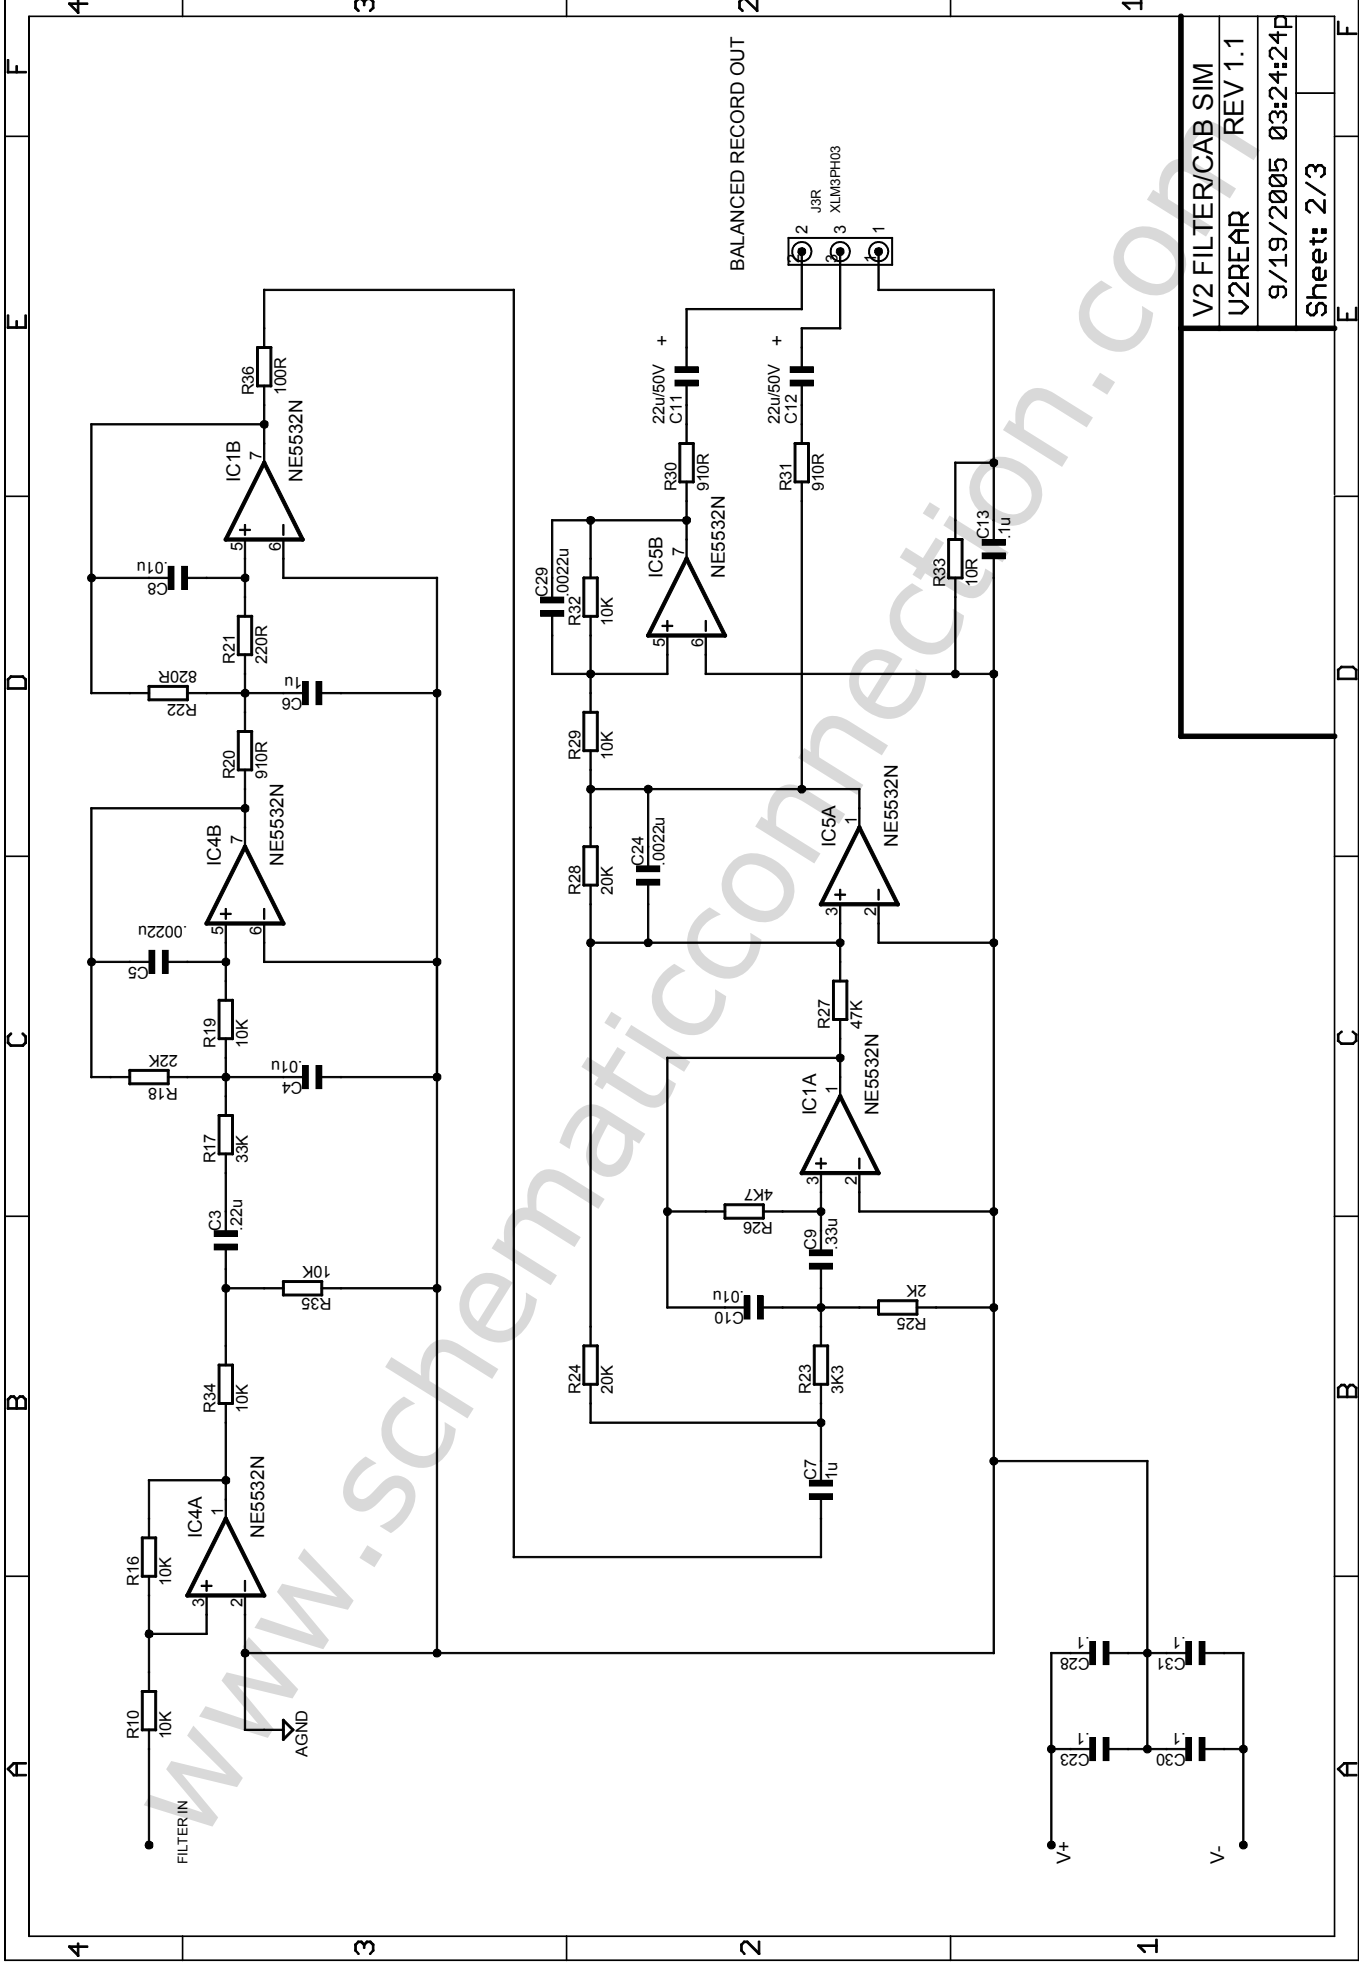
V2 FILTER/CAB SIM
V2REAR REV 1.1
9/19/2005 03:24:24p
Sheet: 2/3

BALANCED RECORD OUT
J3R
XLM3PH03
2 3 1

4 3 2 1
F E D C B A

R36 100R
IC1B NE5532N
C8 .01u
R21 220R
R22 820R
C6 1u
R20 910R
IC4B NE5532N
C5 .0022u
R19 10K
R18 22K
C4 .01u
R17 33K
C3 .22u
R35 10K
R34 10K
IC4A NE5532N
R16 10K
R10 10K
FILTER IN
AGND

22u/50V C11 +
22u/50V C12 +
R30 910R
R31 910R
C29 .0022u
R32 10K
IC5B NE5532N
R33 10R
C13 .1u
R29 10K
C24 .0022u
R28 20K
IC5A NE5532N
R27 47K
IC1A NE5532N
R26 4K7
C9 .33u
C10 .01u
R25 2K
R24 20K
R23 3K3
C7 1u

C28 .1
C31 .1
C23 .1
C30 .1
V+
V-

www.schematicconnection.com